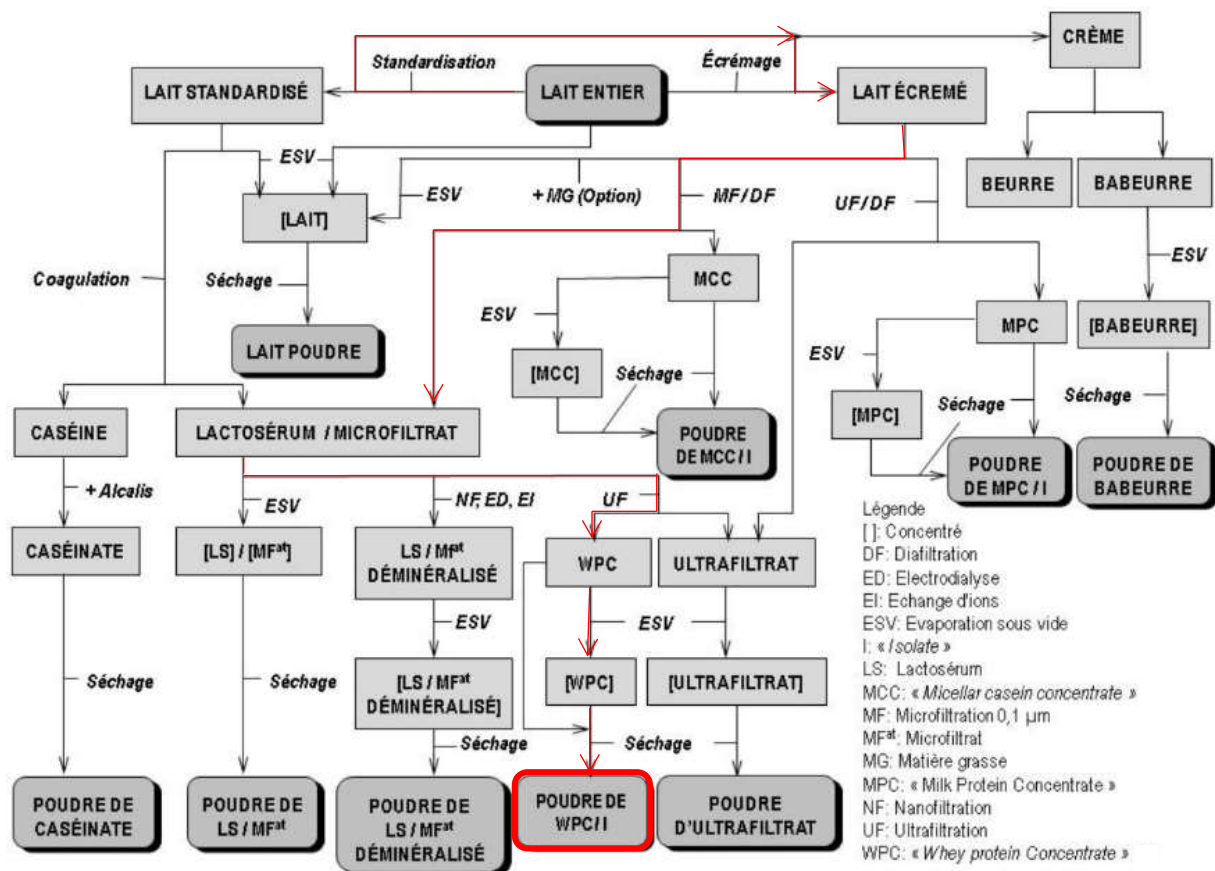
CRÈME

Standardisation

Écrémage

LAIT STANDARDISÉ

LAIT ENTIER

LAIT ÉCREMÉ

ESV

BEURRE

BABEURRE

ESV

+ MG (Option)

MF / DF

UF / DF

[LAIT]

ESV

Coagulation

Séchage

MCC

[BABEURRE]

ESV

MPC

LAIT POUDRE

ESV

[MCC]

Séchage

Séchage

[MPC]

Séchage

CASÉINE

LACTOSÉRUM / MICROFILTRAT

POUDRE DE MCC / I

POUDRE DE MPC / I

POUDRE DE BABEURRE

+ Alcalis

ESV

NF, ED, EI

UF

CASÉINATE

[LS] / [MF$^{at}$]

LS / MF$^{at}$ DÉMINÉRALISÉ

WPC

ULTRAFILTRAT

ESV

ESV

Séchage

Séchage

[LS / MF$^{at}$ DÉMINÉRALISÉ]

[WPC]

[ULTRAFILTRAT]

Séchage

Séchage

POUDRE DE CASÉINATE

POUDRE DE LS / MF$^{at}$

POUDRE DE LS / MF$^{at}$ DÉMINÉRALISÉ

POUDRE DE WPC / I

POUDRE D'ULTRAFILTRAT

Légende
[ ]: Concentré
DF: Diafiltration
ED: Electrodialyse
EI: Echange d'ions
ESV: Evaporation sous vide
I: « Isolate »
LS: Lactosérum
MCC: « Micellar casein concentrate »
MF: Microfiltration 0,1 µm
MF$^{at}$: Microfiltrat
MG: Matière grasse
MPC: « Milk Protein Concentrate »
NF: Nanofiltration
UF: Ultrafiltration
WPC: « Whey protein Concentrate »